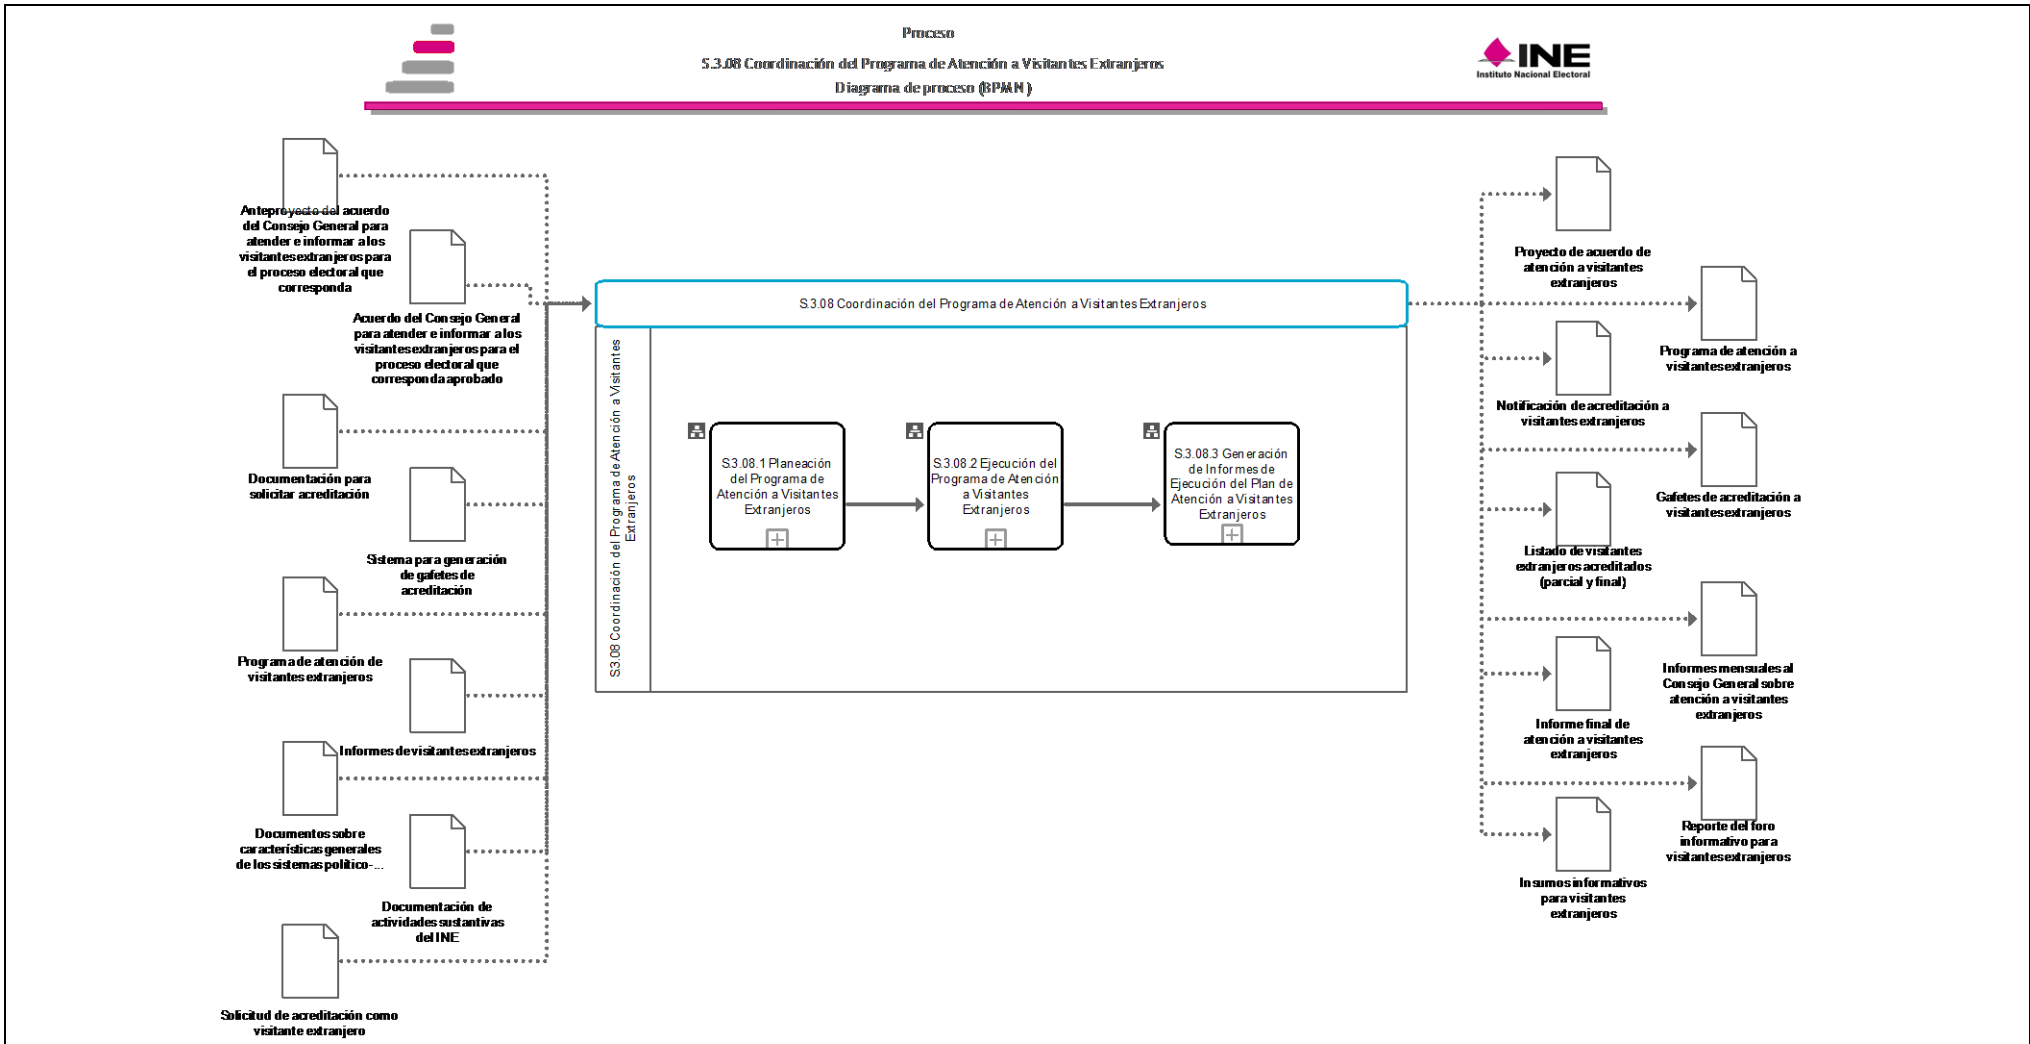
Proceso

S.3.08 Coordinación del Programa de Atención a Visitantes Extranjeros

Diagrama de proceso (BPMN)

INE
Instituto Nacional Electoral

Anteproyecto del acuerdo del Consejo General para atender e informar a los visitantes extranjeros para el proceso electoral que corresponda

Acuerdo del Consejo General para atender e informar a los visitantes extranjeros para el proceso electoral que corresponda aprobado

Documentación para solicitar acreditación

Sistema para generación de gafetes de acreditación

Programa de atención de visitantes extranjeros

Informes de visitantes extranjeros

Documentos sobre características generales de los sistemas político-...

Documentación de actividades sustantivas del INE

Solicitud de acreditación como visitante extranjero

S.3.08 Coordinación del Programa de Atención a Visitantes Extranjeros

S3.08 Coordinación del Programa de Atención a Visitantes Extranjeros

S3.08.1 Planeación del Programa de Atención a Visitantes Extranjeros

S3.08.2 Ejecución del Programa de Atención a Visitantes Extranjeros

S3.08.3 Generación de Informes de Ejecución del Plan de Atención a Visitantes Extranjeros

Proyecto de acuerdo de atención a visitantes extranjeros

Programa de atención a visitantes extranjeros

Notificación de acreditación a visitantes extranjeros

Gafetes de acreditación a visitantes extranjeros

Listado de visitantes extranjeros acreditados (parcial y final)

Informes mensuales al Consejo General sobre atención a visitantes extranjeros

Informe final de atención a visitantes extranjeros

Reporte del foro informativo para visitantes extranjeros

Insumos informativos para visitantes extranjeros